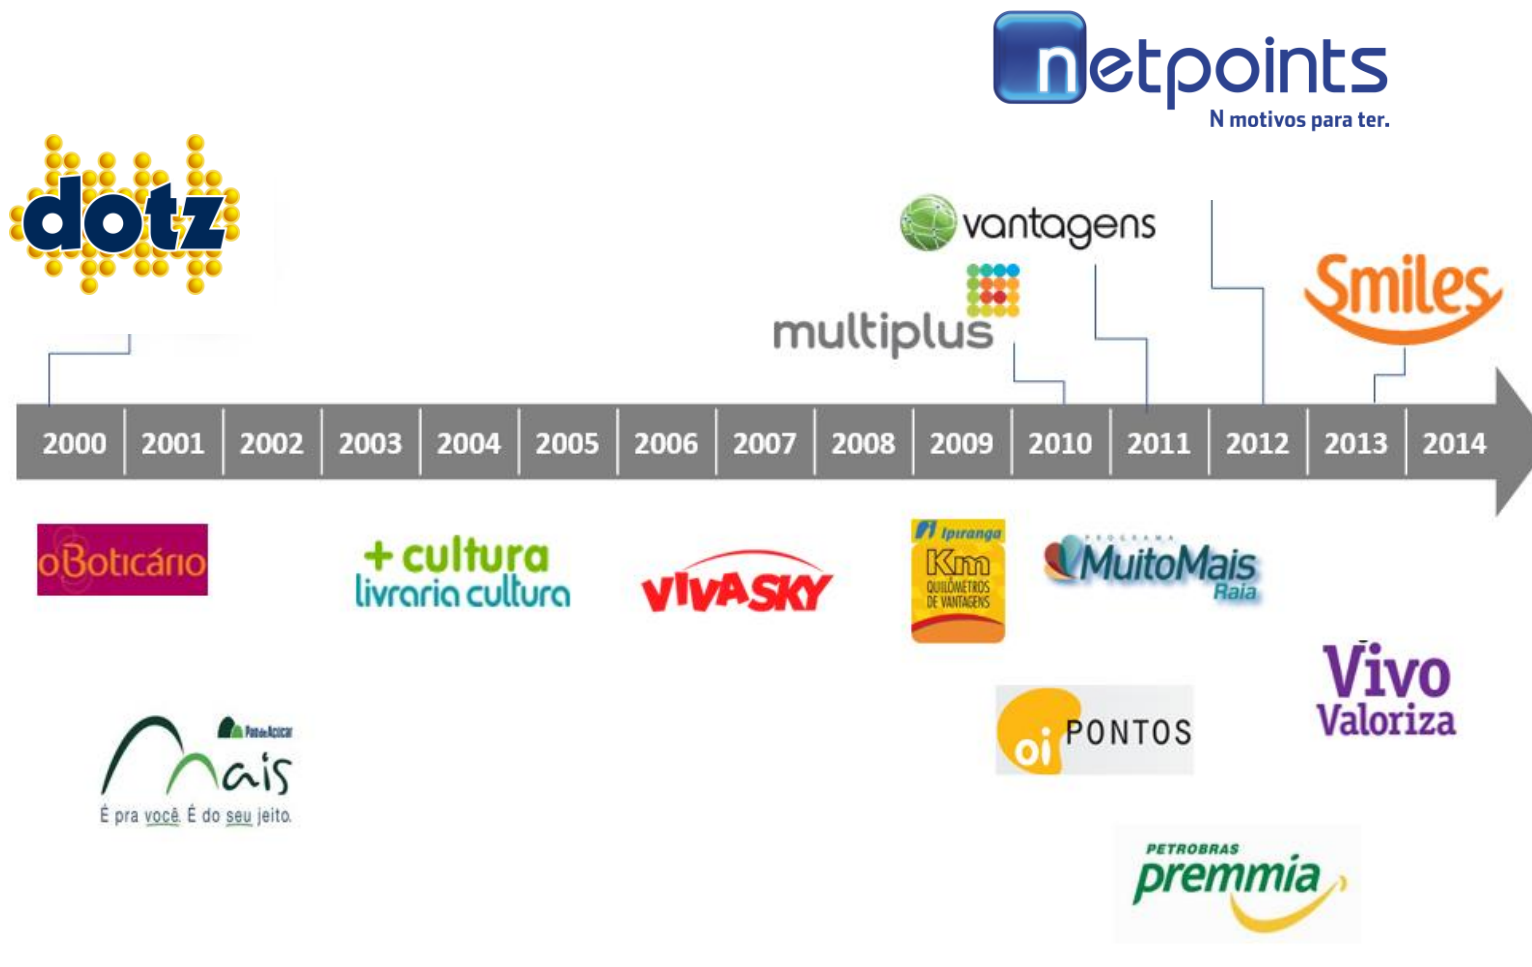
netpoints
N motivos para ter.

dotz

vantagens

multiplus

Smiles

| 2000 | 2001 | 2002 | 2003 | 2004 | 2005 | 2006 | 2007 | 2008 | 2009 | 2010 | 2011 | 2012 | 2013 | 2014 |
|---|---|---|---|---|---|---|---|---|---|---|---|---|---|---|

oBoticário

+ cultura
livraria cultura

VIVASKY

Ipiranga
Km
QUILÔMETROS DE VANTAGENS

PROGRAMA
MuitoMais
Raia

Pão de Açúcar
Mais
É pra você. É do seu jeito.

oi PONTOS

Vivo
Valoriza

PETROBRAS
premmia